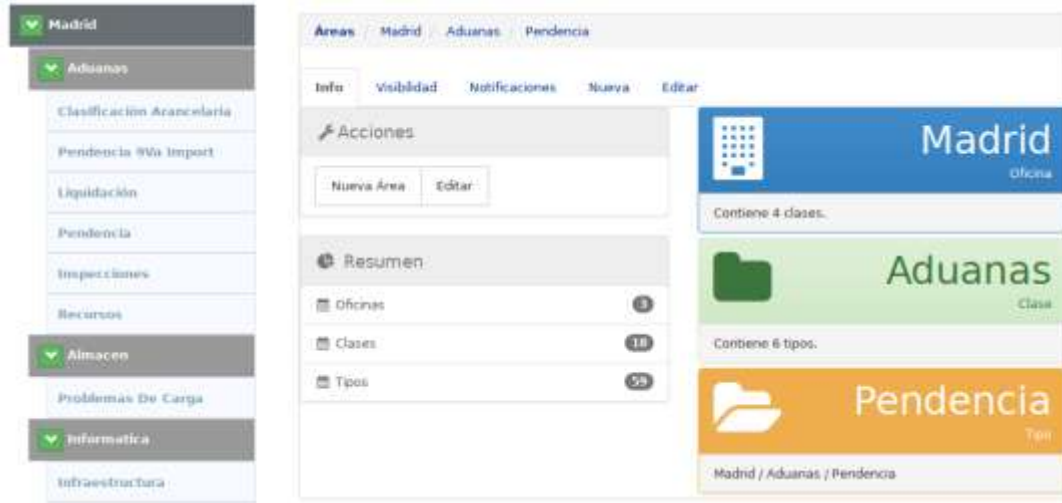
Madrid
Aduanas
Clasificacion Arancelaria
Pendencia 9Va Import
Liquidación
Pendencia
Inspecciones
Recursos
Almacen
Problemas De Carga
Informatica
Infraestructura

Áreas / Madrid / Aduanas / Pendencia

Info Visibilidad Notificaciones Nueva Editar

Acciones
Nueva Área Editar

Resumen
Oficinas 3
Clases 18
Tipos 59

Madrid
Oficina
Contiene 4 clases.

Aduanas
Clase
Contiene 6 tipos.

Pendencia
Tipo
Madrid / Aduanas / Pendencia